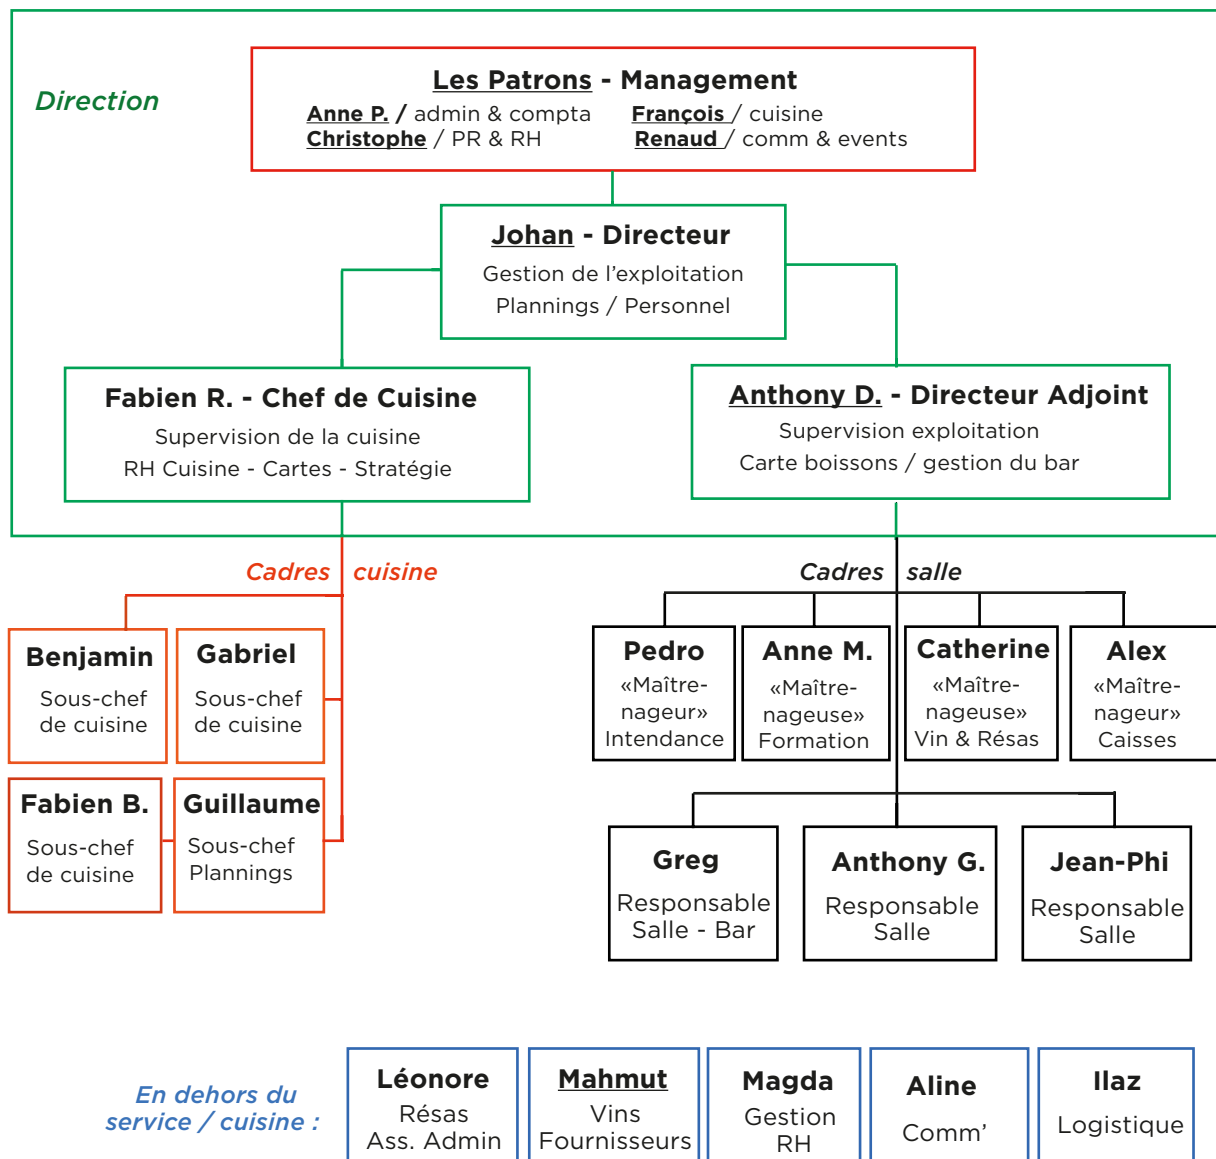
Direction

Les Patrons - Management
Anne P. / admin & compta
François / cuisine
Christophe / PR & RH
Renaud / comm & events

Johan - Directeur
Gestion de l'exploitation
Plannings / Personnel

Fabien R. - Chef de Cuisine
Supervision de la cuisine
RH Cuisine - Cartes - Stratégie

Anthony D. - Directeur Adjoint
Supervision exploitation
Carte boissons / gestion du bar

Cadres cuisine

Benjamin
Sous-chef de cuisine

Gabriel
Sous-chef de cuisine

Fabien B.
Sous-chef de cuisine

Guillaume
Sous-chef Plannings

Cadres salle

Pedro
«Maître-nageur» Intendance

Anne M.
«Maître-nageuse» Formation

Catherine
«Maître-nageuse» Vin & Résas

Alex
«Maître-nageur» Caisses

Greg
Responsable Salle - Bar

Anthony G.
Responsable Salle

Jean-Phi
Responsable Salle

En dehors du service / cuisine :

Léonore
Résas
Ass. Admin

Mahmut
Vins
Fournisseurs

Magda
Gestion
RH

Aline
Comm'

Ilaz
Logistique